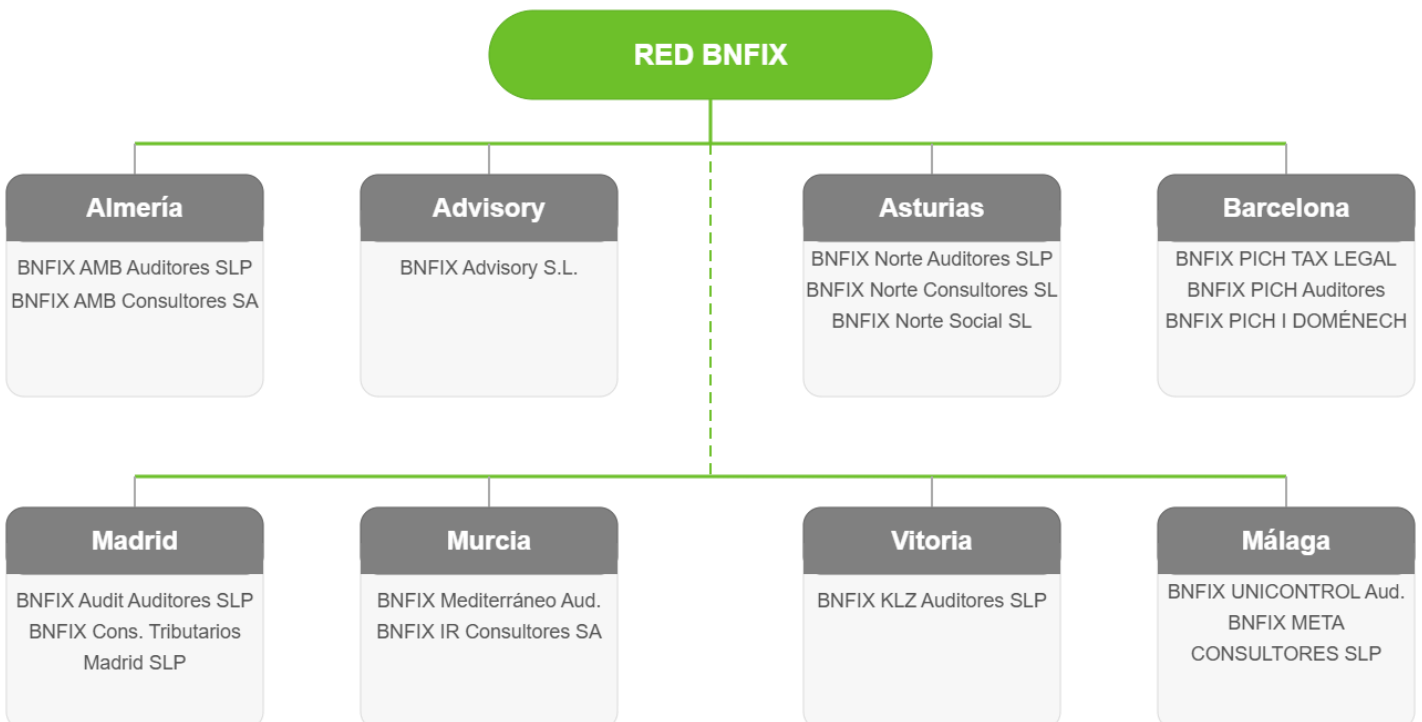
RED BNFIX

Almería
BNFIX AMB Auditores SLP
BNFIX AMB Consultores SA

Advisory
BNFIX Advisory S.L.

Asturias
BNFIX Norte Auditores SLP
BNFIX Norte Consultores SL
BNFIX Norte Social SL

Barcelona
BNFIX PICH TAX LEGAL
BNFIX PICH Auditores
BNFIX PICH I DOMÉNECH

Madrid
BNFIX Audit Auditores SLP
BNFIX Cons. Tributarios Madrid SLP

Murcia
BNFIX Mediterráneo Aud.
BNFIX IR Consultores SA

Vitoria
BNFIX KLZ Auditores SLP

Málaga
BNFIX UNICONTROL Aud.
BNFIX META CONSULTORES SLP